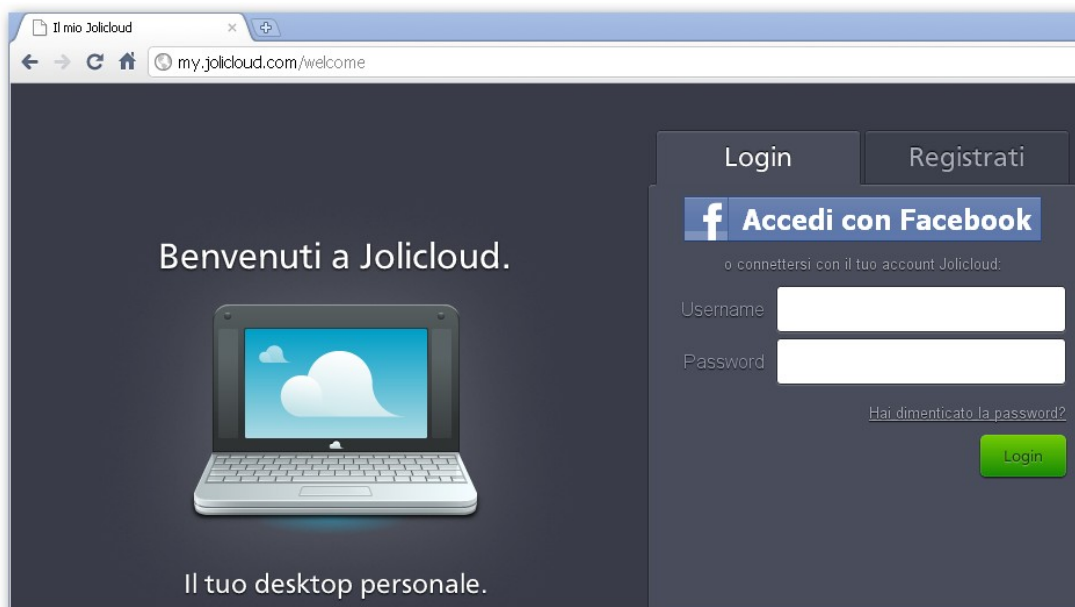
Il mio Jolicloud

my.jolicloud.com/welcome

Benvenuti a Jolicloud.

Il tuo desktop personale.

Login

Registrati

Accedi con Facebook

o connettersi con il tuo account Jolicloud:

Username

Password

Hai dimenticato la password?

Login